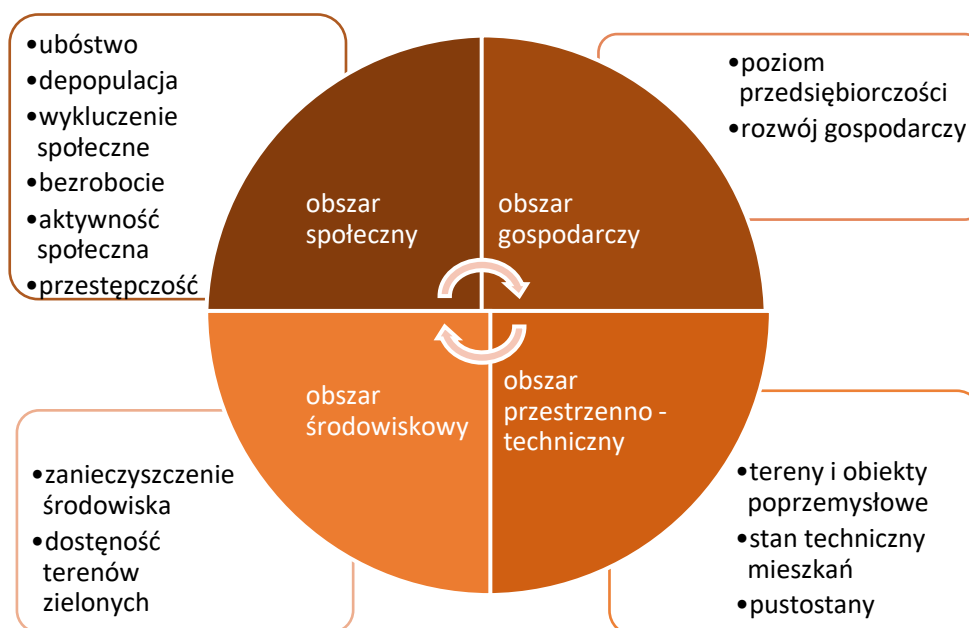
•ubóstwo
•depopulacja
•wykluczenie społeczne
•bezrobocie
•aktywność społeczna
•przestępczość

•poziom przedsiębiorczości
•rozwój gospodarczy

obszar społeczny

obszar gospodarczy

obszar środowiskowy

obszar przestrzenno - techniczny

•zanieczyszczenie środowiska
•dostęność terenów zielonych

•tereny i obiekty poprzemysłowe
•stan techniczny mieszkań
•pustostany